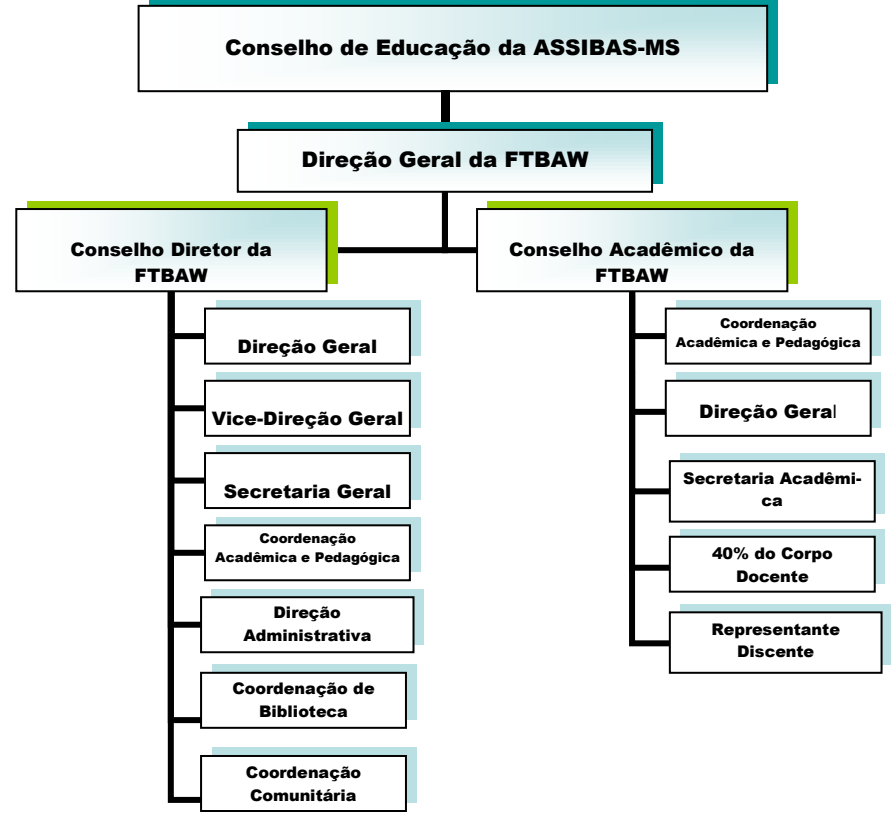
Conselho de Educação da ASSIBAS-MS

Direção Geral da FTBAW

Conselho Diretor da FTBAW

Direção Geral

Vice-Direção Geral

Secretaria Geral

Coordenação Acadêmica e Pedagógica

Direção Administrativa

Coordenação de Biblioteca

Coordenação Comunitária

Conselho Acadêmico da FTBAW

Coordenação Acadêmica e Pedagógica

Direção Geral

Secretaria Acadêmica

40% do Corpo Docente

Representante Discente